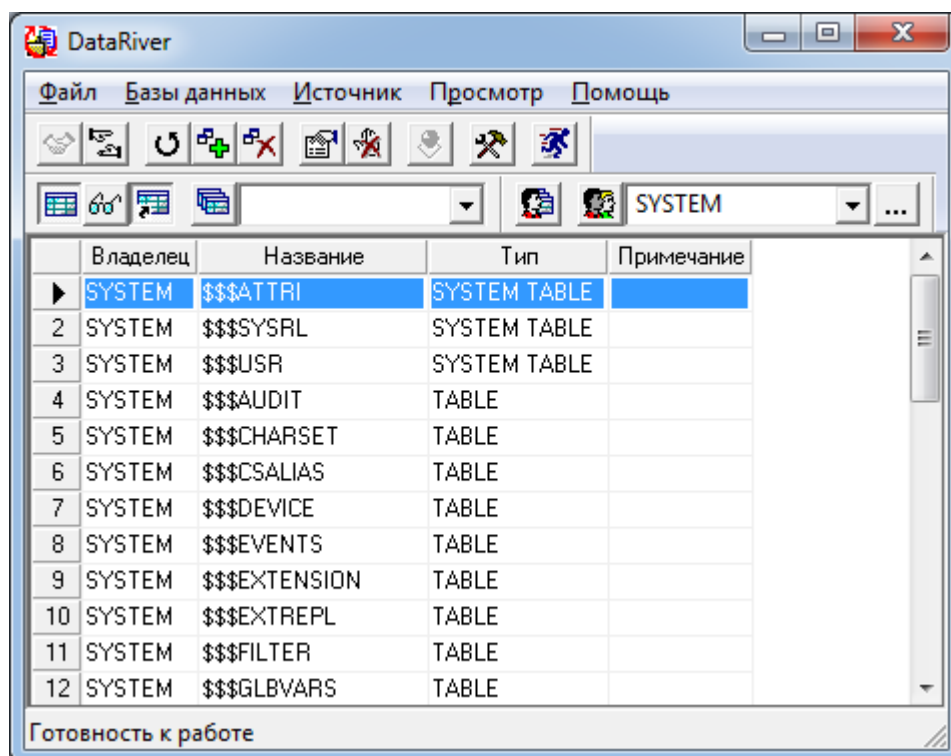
DataRiver

Файл Базы данных Источник Просмотр Помощь

SYSTEM ...

| | Владелец | Название | Тип | Примечание |
|---|---|---|---|---|
| ▶ | SYSTEM | \$\$\$ATTRI | SYSTEM TABLE | |
| 2 | SYSTEM | \$\$\$SYSRL | SYSTEM TABLE | |
| 3 | SYSTEM | \$\$\$USR | SYSTEM TABLE | |
| 4 | SYSTEM | \$\$\$AUDIT | TABLE | |
| 5 | SYSTEM | \$\$\$CHARSET | TABLE | |
| 6 | SYSTEM | \$\$\$CSALIAS | TABLE | |
| 7 | SYSTEM | \$\$\$DEVICE | TABLE | |
| 8 | SYSTEM | \$\$\$EVENTS | TABLE | |
| 9 | SYSTEM | \$\$\$EXTENSION | TABLE | |
| 10 | SYSTEM | \$\$\$EXTREPL | TABLE | |
| 11 | SYSTEM | \$\$\$FILTER | TABLE | |
| 12 | SYSTEM | \$\$\$GLBVARS | TABLE | |

Готовность к работе